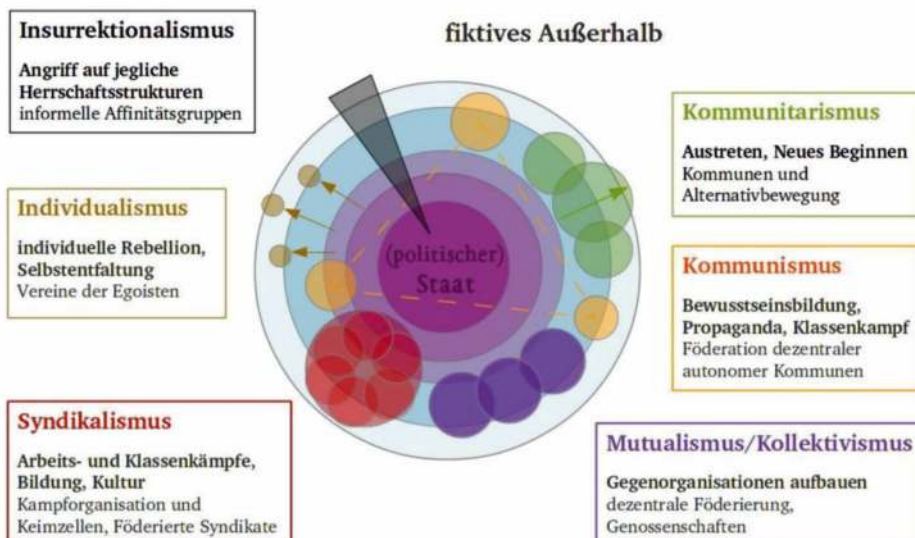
Insurrektionalismus

Angriff auf jegliche Herrschaftsstrukturen
informelle Affinitätsgruppen

fiktives Außerhalb

Kommunitarismus

Austreten, Neues Beginnen
Kommunen und Alternativbewegung

Individualismus

individuelle Rebellion, Selbstentfaltung
Vereine der Egoisten

(politischer) Staat

Kommunismus

Bewusstseinsbildung, Propaganda, Klassenkampf
Föderation dezentraler autonomer Kommunen

Syndikalismus

Arbeits- und Klassenkämpfe, Bildung, Kultur
Kampforganisation und Keimzellen, Föderierte Syndikate

Mutualismus/Kollektivismus

Gegenorganisationen aufbauen
dezentrale Föderierung, Genossenschaften